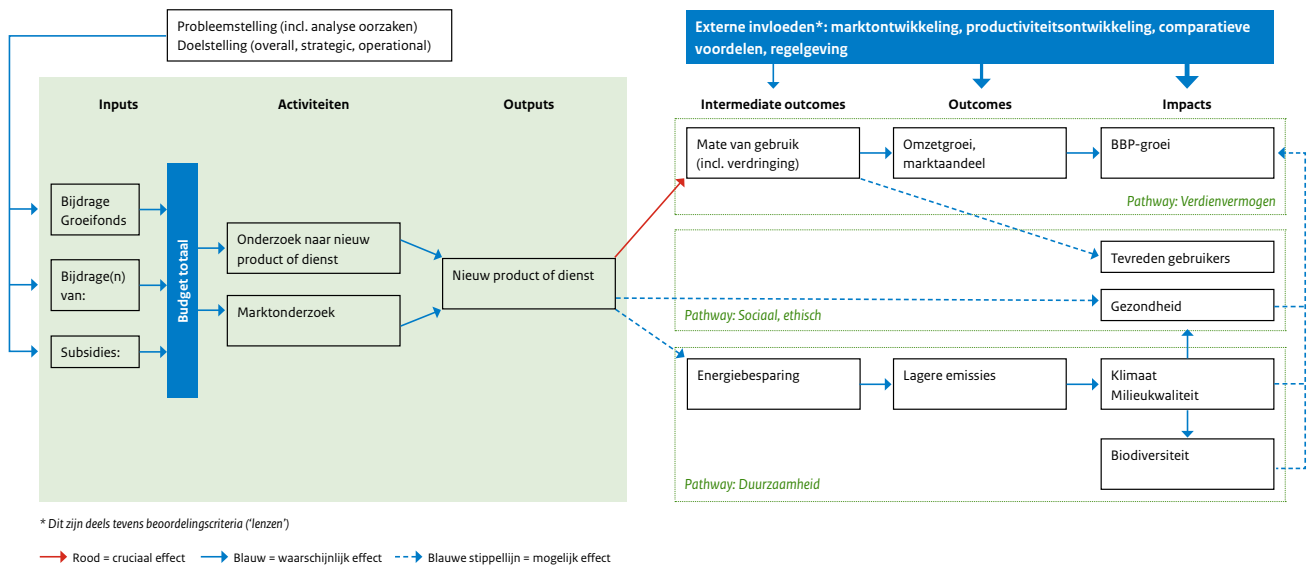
Probleemstelling (incl. analyse oorzaken)
Doelstelling (overall, strategic, operational)

Externe invloeden*: marktontwikkeling, productiviteitsontwikkeling, comparatieve voordelen, regelgeving

Inputs

Activiteiten

Outputs

Intermediate outcomes

Outcomes

Impacts

Bijdrage Groeifonds

Bijdrage(n) van:

Subsidies:

Budget totaal

Onderzoek naar nieuw product of dienst

Marktonderzoek

Nieuw product of dienst

Mate van gebruik (incl. verdringing)

Omzetgroei, marktaandeel

BBP-groei

Pathway: Verdienvermogen

Tevreden gebruikers

Gezondheid

Pathway: Sociaal, ethisch

Energiebesparing

Lagere emissies

Klimaat Milieukwaliteit

Biodiversiteit

Pathway: Duurzaamheid

* Dit zijn deels tevens beoordelingscriteria ('lenzen')

Rood = cruciaal effect
Blauw = waarschijnlijk effect
Blauwe stippellijn = mogelijk effect